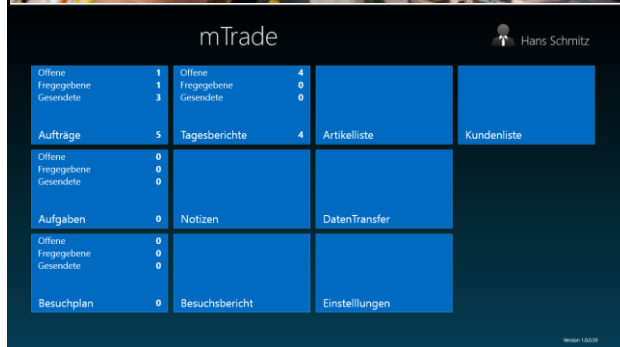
mTrade

Hans Schmitz

Offene 1
Fregegebene 1
Gesendete 3
Aufträge 5

Offene 4
Fregegebene 0
Gesendete 0
Tagesberichte 4

Artikelliste

Kundenliste

Offene 0
Fregegebene 0
Gesendete 0
Aufgaben 0

Notizen

DatenTransfer

Offene 0
Fregegebene 0
Gesendete 0
Besuchplan 0

Besuchsbericht

Einstelllungen

Version 1.0.0.0